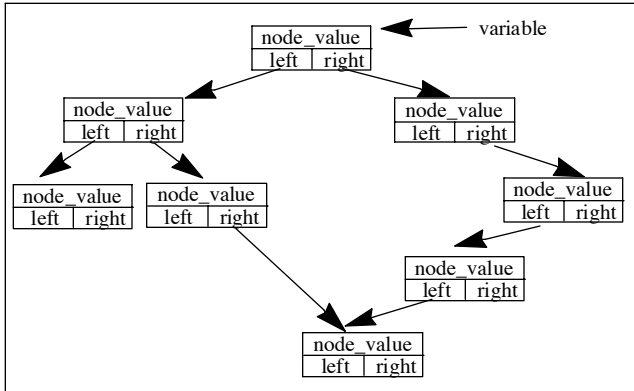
variable

node_value
left | right

node_value
left | right

node_value
left | right

node_value
left | right

node_value
left | right

node_value
left | right

node_value
left | right

node_value
left | right